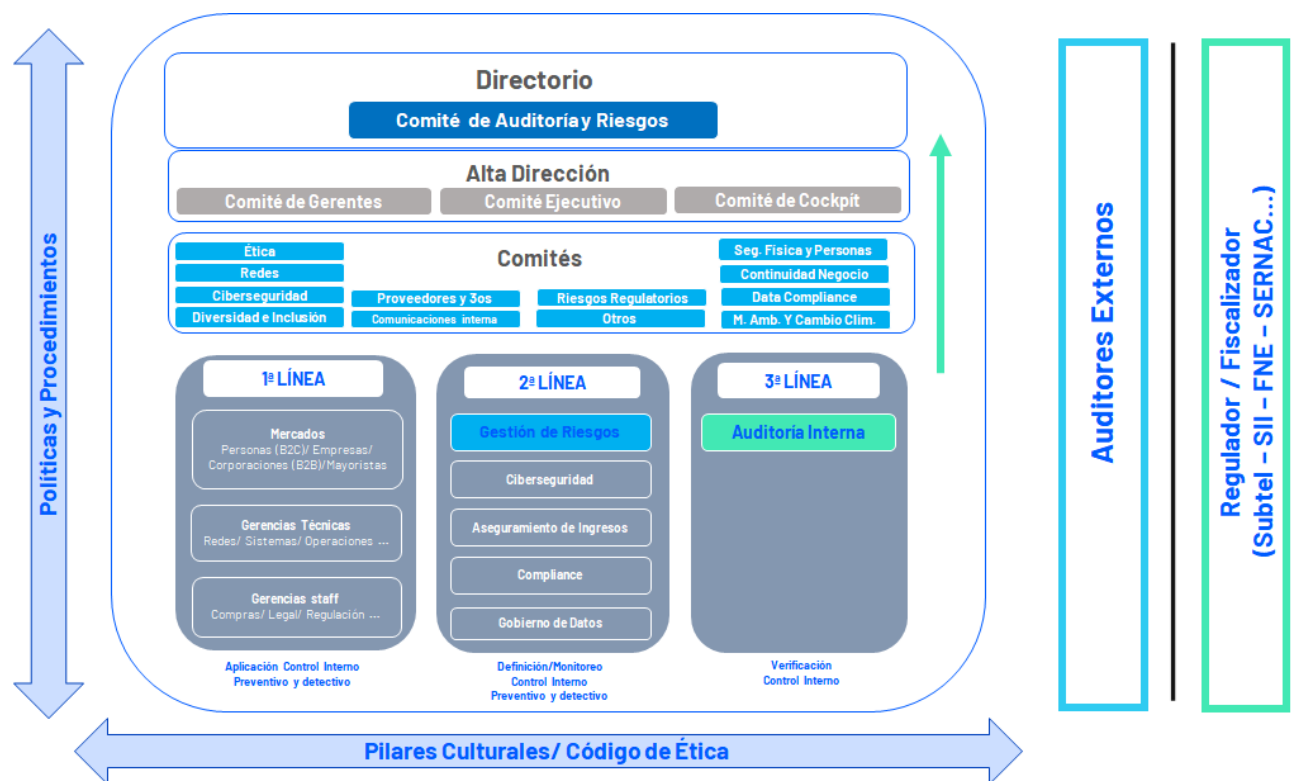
Políticas y Procedimientos

Directorio

Comité de Auditoría y Riesgos

Alta Dirección

Comité de Gerentes

Comité Ejecutivo

Comité de Cockpit

Ética

Redes

Ciberseguridad

Diversidad e Inclusión

Comités

Proveedores y 3os

Comunicaciones interna

Riesgos Regulatorios

Otros

Seg. Física y Personas

Continuidad Negocio

Data Compliance

M. Amb. Y Cambio Clim.

1ª LÍNEA

Mercados
Personas (B2C)/ Empresas/ Corporaciones (B2B)/Mayoristas

Gerencias Técnicas
Redes/ Sistemas/ Operaciones ...

Gerencias staff
Compras/ Legal/ Regulación ...

Aplicación Control Interno
Preventivo y detectivo

2ª LÍNEA

Gestión de Riesgos

Ciberseguridad

Aseguramiento de Ingresos

Compliance

Gobierno de Datos

Definición/Monitoreo
Control Interno
Preventivo y detectivo

3ª LÍNEA

Auditoría Interna

Verificación
Control Interno

Auditores Externos

Regulador / Fiscalizador
(Subtel – SII – FNE – SERNAC...)

Pilares Culturales/ Código de Ética